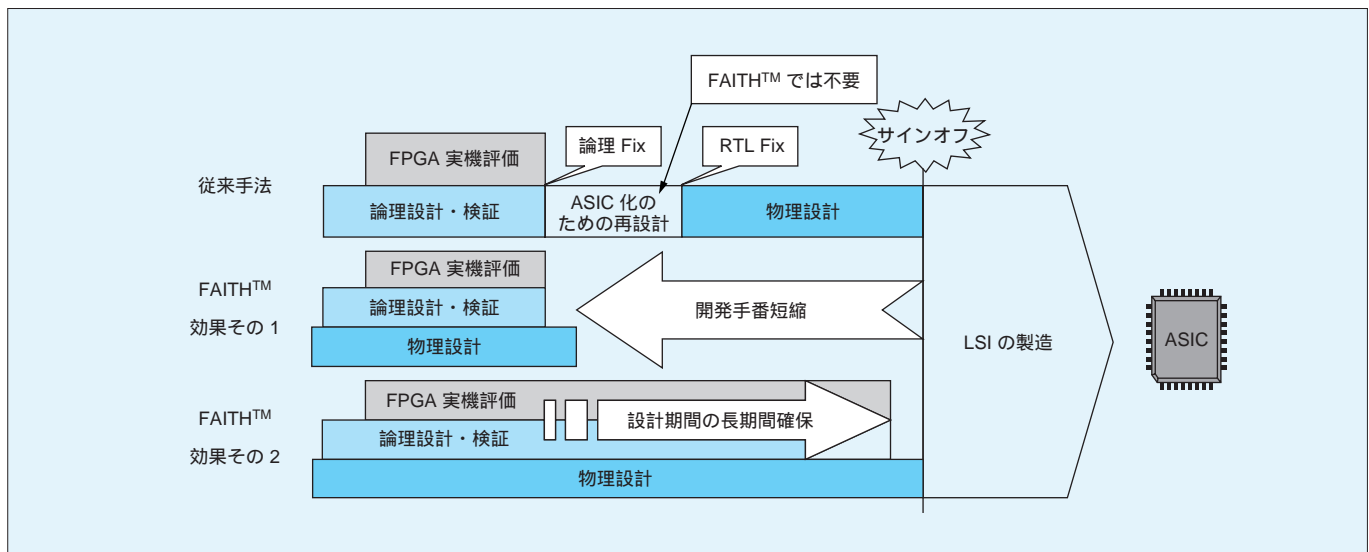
FAITH$^{TM}$ では不要

サインオフ

FPGA 実機評価

論理 Fix

RTL Fix

従来手法

論理設計・検証

ASIC 化のための再設計

物理設計

FPGA 実機評価

FAITH$^{TM}$ 効果その 1

論理設計・検証

開発手番短縮

物理設計

LSI の製造

ASIC

FPGA 実機評価

FAITH$^{TM}$ 効果その 2

論理設計・検証

設計期間の長期間確保

物理設計